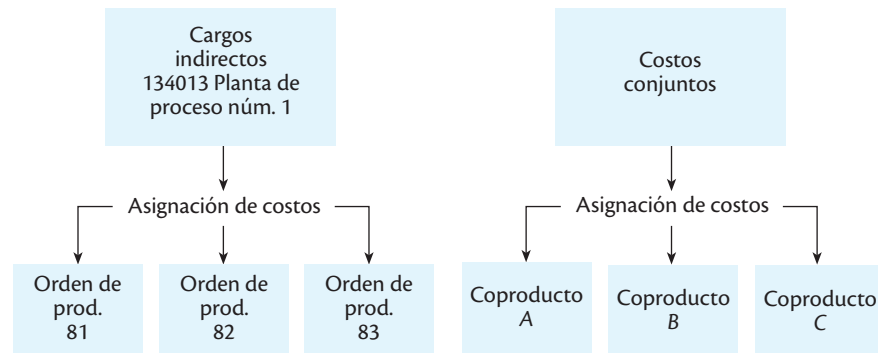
Cargos indirectos 134013 Planta de proceso núm. 1

Asignación de costos

Orden de prod. 81

Orden de prod. 82

Orden de prod. 83

Costos conjuntos

Asignación de costos

Coproducto *A*

Coproducto *B*

Coproducto *C*